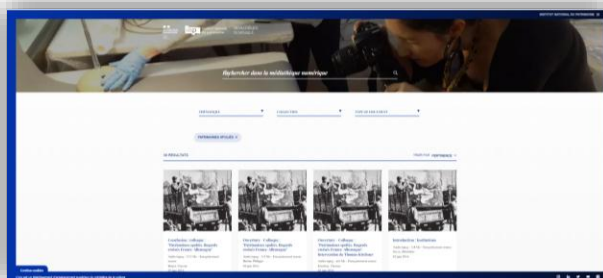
INSTITUT NATIONAL DU PATRIMOINE

Rechercher dans la médiathèque numérique

PARTENAIRES ▾
COLLECTION ▾
TYPE DE RESSOURCE ▾

PARTENAIRES SPÉCIFIÉS ×

16 RÉSULTATS
TRIER PAR PERTINENCE ▾

Conclusion - Colloque "Patrimoines mobiles" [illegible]
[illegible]

Ouverture - Colloque "Patrimoines mobiles" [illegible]
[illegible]

Ouverture - Colloque "Patrimoines mobiles" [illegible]
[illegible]

Introduction - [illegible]
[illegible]

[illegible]